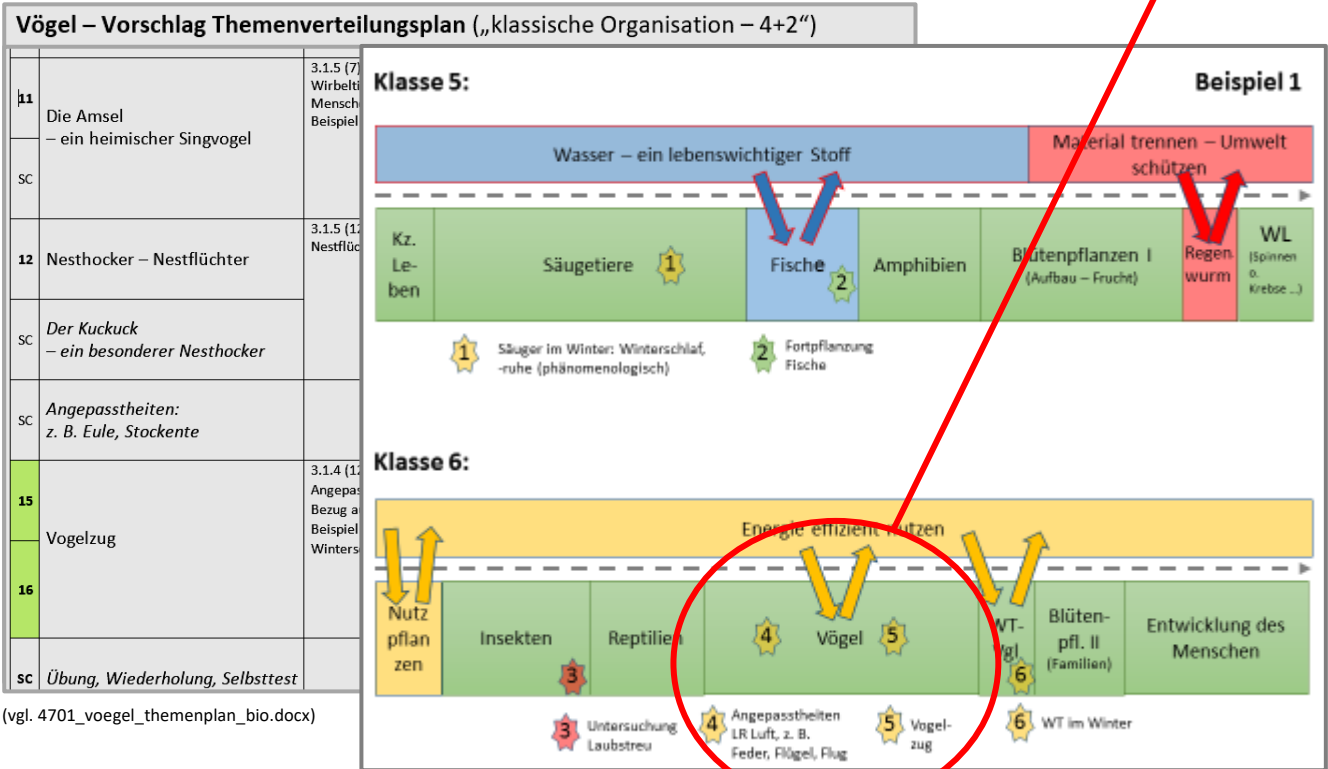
Vögel – Vorschlag Themenverteilungsplan („klassische Organisation – 4+2")

| | | |
|---|---|---|
| 11 | Die Amsel – ein heimischer Singvogel | 3.1.5 (7) Wirbelti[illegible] Mensch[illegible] Beispiel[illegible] |
| SC | | |
| 12 | Nesthocker – Nestflüchter | 3.1.5 (1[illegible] Nestflüc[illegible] |
| SC | *Der Kuckuck – ein besonderer Nesthocker* | |
| SC | *Angepasstheiten: z. B. Eule, Stockente* | |
| 15 | Vogelzug | 3.1.4 (1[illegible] Angepas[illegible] Bezug a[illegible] Beispiel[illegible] Winters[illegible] |
| 16 | | |
| SC | *Übung, Wiederholung, Selbsttest* | |

(vgl. 4701_voegel_themenplan_bio.docx)

Klasse 5:

Beispiel 1

Wasser – ein lebenswichtiger Stoff

Material trennen – Umwelt schützen

Kz. Le-ben

Säugetiere 1

Fische 2

Amphibien

Blütenpflanzen I (Aufbau – Frucht)

Regen-wurm

WL (Spinnen o. Krebse ...)

1 Säuger im Winter: Winterschlaf, -ruhe (phänomenologisch)

2 Fortpflanzung Fische

Klasse 6:

Energie effizient nutzen

Nutz pflan zen

Insekten 3

Reptilien

4 Vögel 5

WT-Vgl 6

Blüten-pfl. II (Familien)

Entwicklung des Menschen

3 Untersuchung Laubstreu

4 Angepasstheiten LR Luft, z. B. Feder, Flügel, Flug

5 Vogel-zug

6 WT im Winter